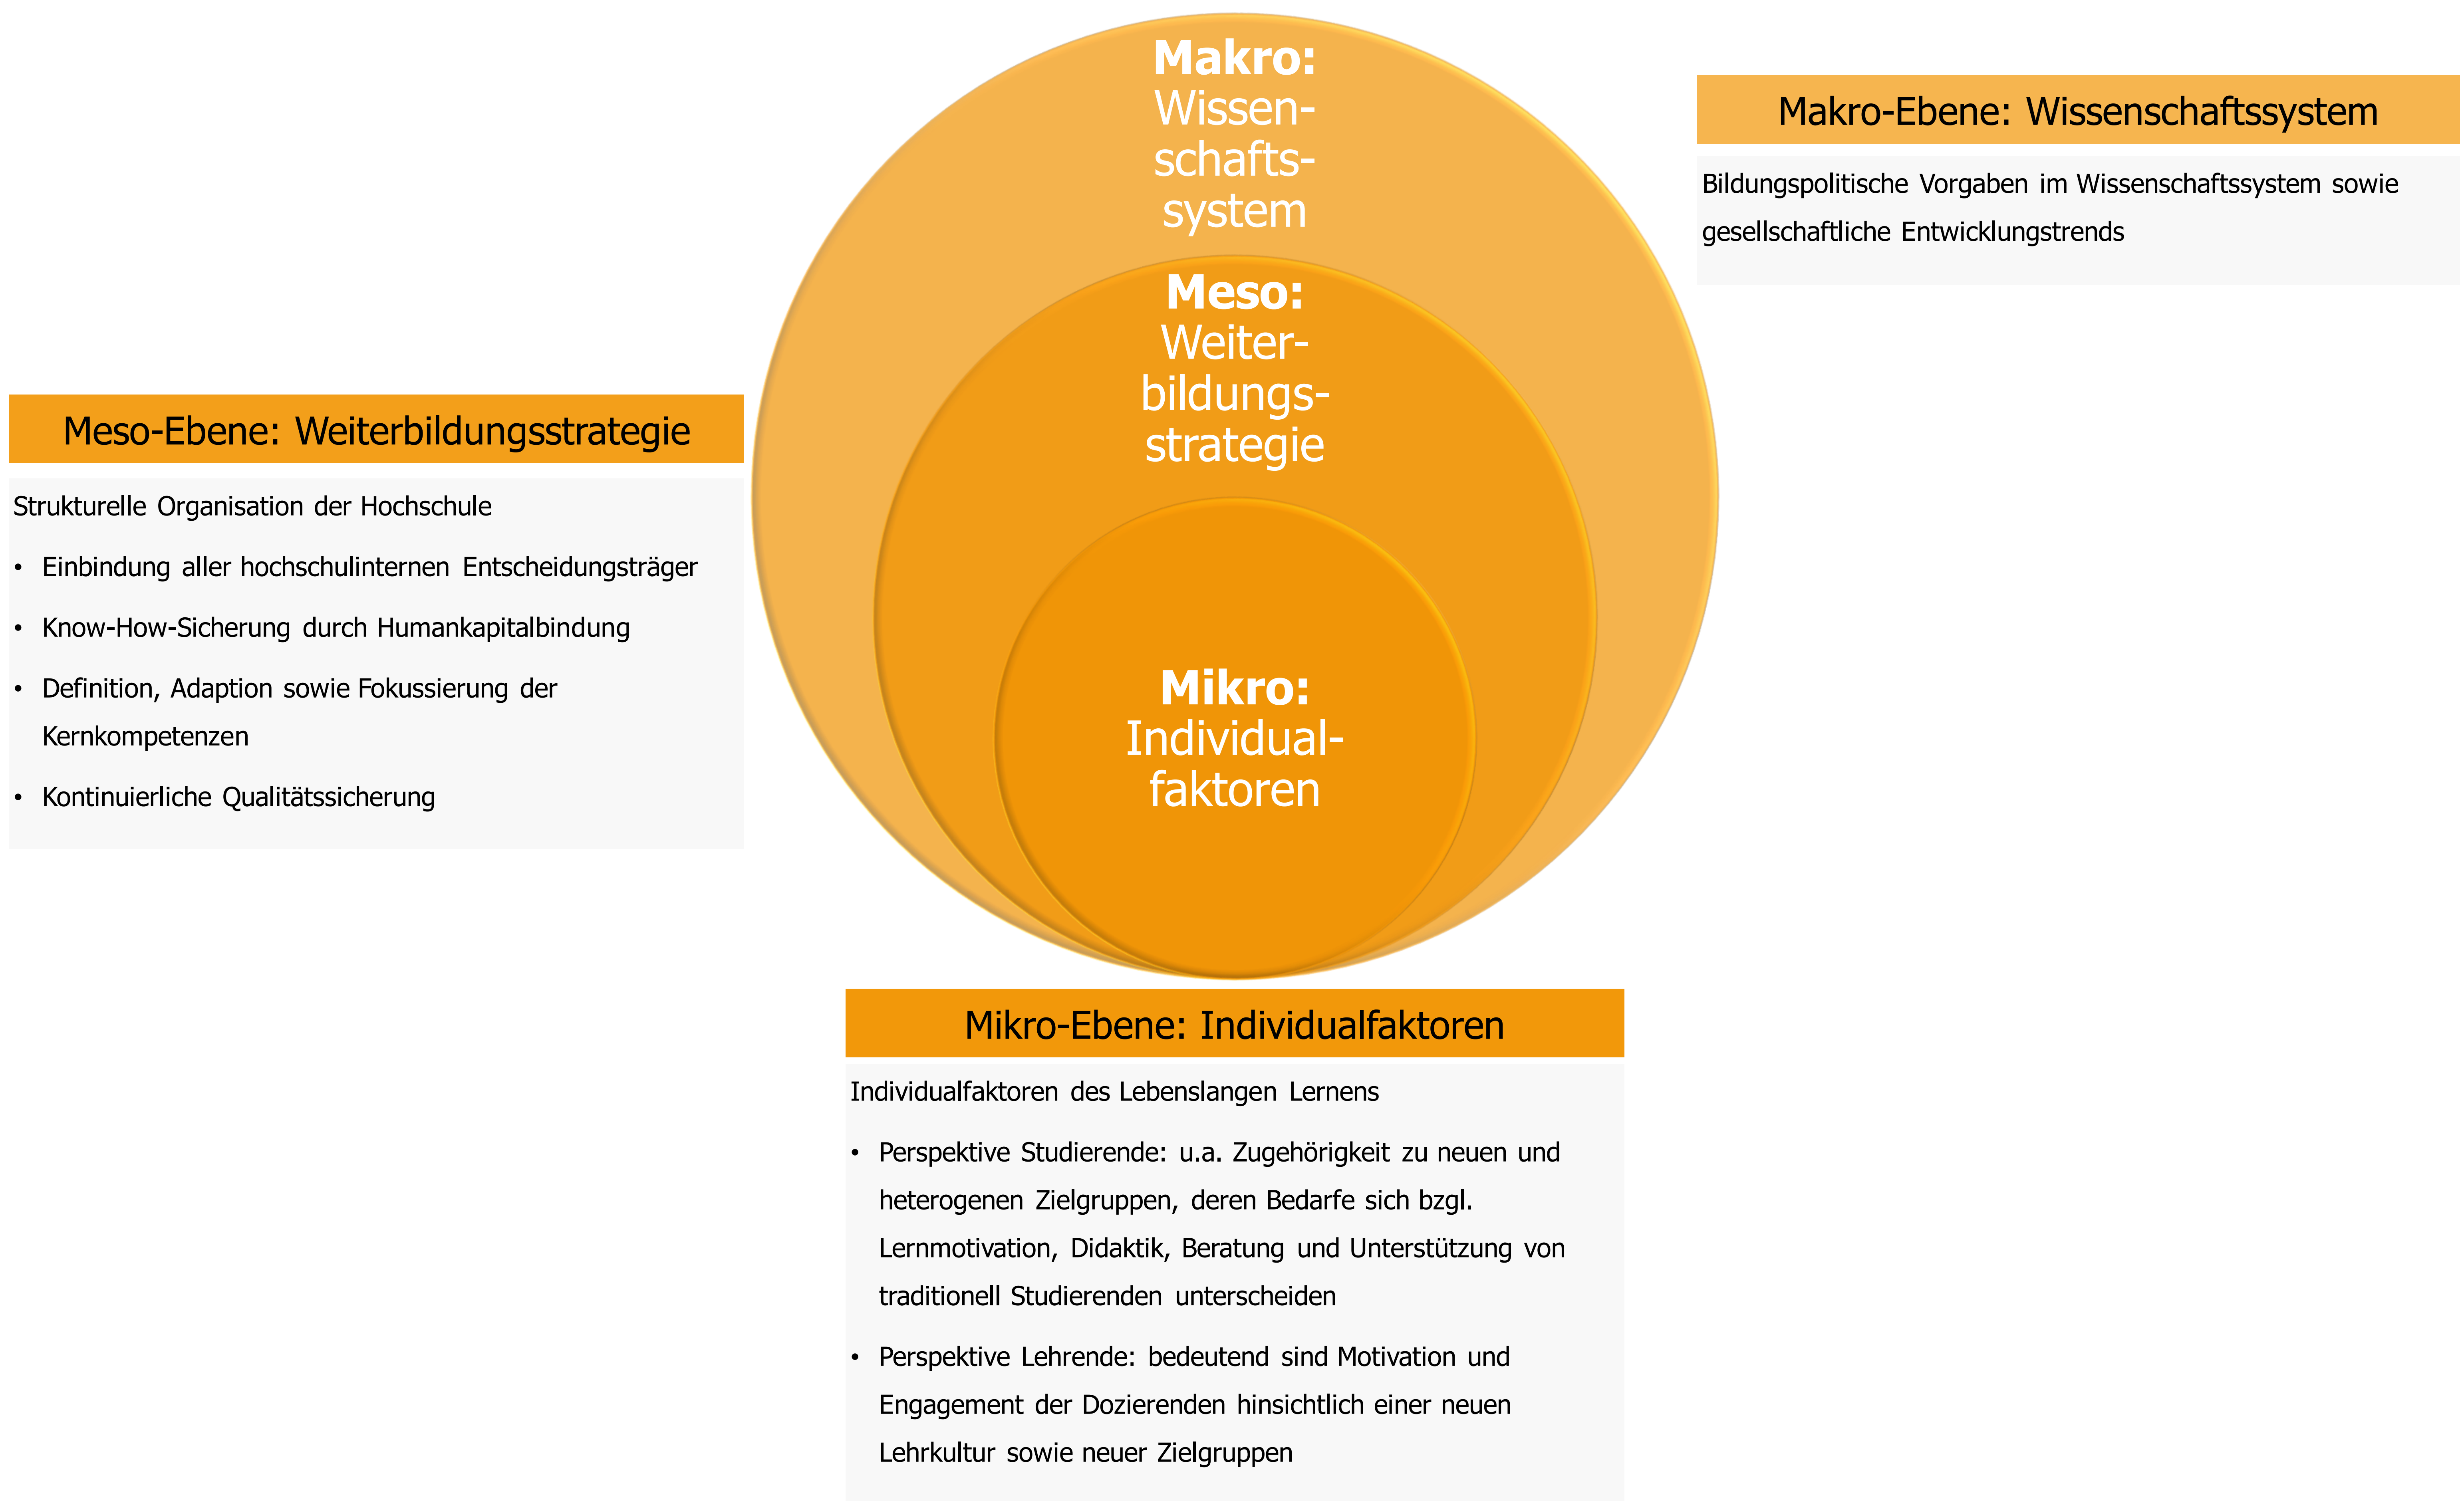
Makro: Wissenschaftssystem

Meso: Weiterbildungsstrategie

Mikro: Individualfaktoren

Makro-Ebene: Wissenschaftssystem

Bildungspolitische Vorgaben im Wissenschaftssystem sowie gesellschaftliche Entwicklungstrends

Meso-Ebene: Weiterbildungsstrategie

Strukturelle Organisation der Hochschule

- Einbindung aller hochschulinternen Entscheidungsträger
- Know-How-Sicherung durch Humankapitalbindung
- Definition, Adaption sowie Fokussierung der Kernkompetenzen
- Kontinuierliche Qualitätssicherung

Mikro-Ebene: Individualfaktoren

Individualfaktoren des Lebenslangen Lernens

- Perspektive Studierende: u.a. Zugehörigkeit zu neuen und heterogenen Zielgruppen, deren Bedarfe sich bzgl. Lernmotivation, Didaktik, Beratung und Unterstützung von traditionell Studierenden unterscheiden
- Perspektive Lehrende: bedeutend sind Motivation und Engagement der Dozierenden hinsichtlich einer neuen Lehrkultur sowie neuer Zielgruppen